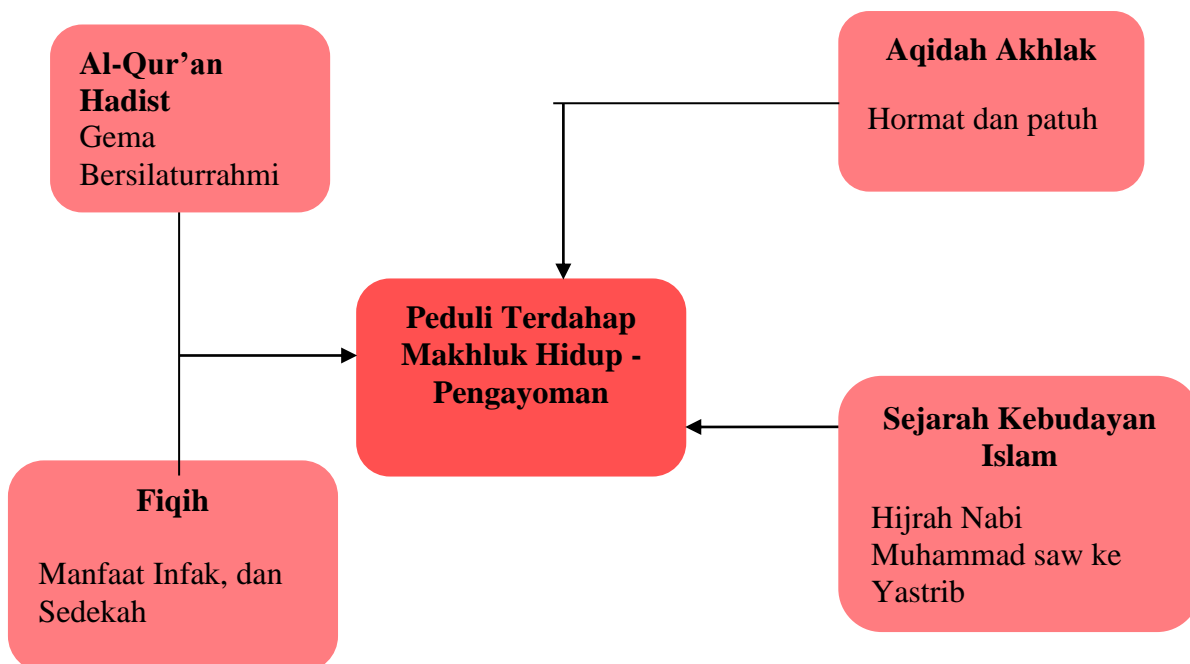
Al-Qur'an Hadist
Gema Bersilaturrahmi

Aqidah Akhlak

Hormat dan patuh

Peduli Terdahap Makhluk Hidup - Pengayoman

Sejarah Kebudayan Islam

Hijrah Nabi Muhammad saw ke Yastrib

Fiqih

Manfaat Infak, dan Sedekah